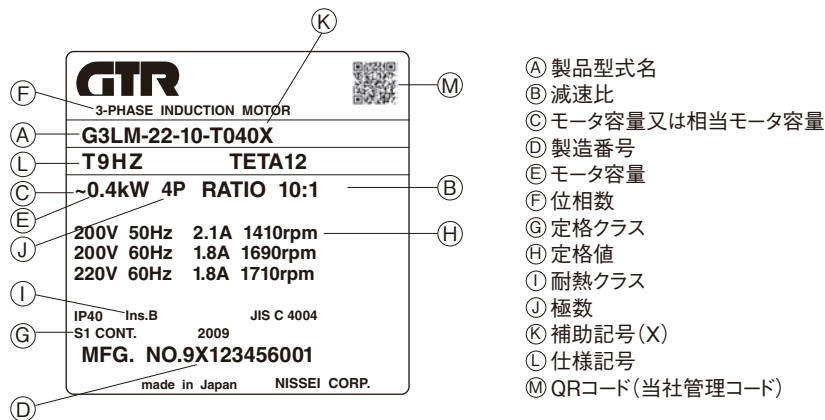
Ⓚ
Ⓕ
GTR
3-PHASE INDUCTION MOTOR
Ⓜ
Ⓐ G3LM-22-10-T040X
Ⓛ T9HZ TETA12
Ⓒ ~0.4kW 4P RATIO 10:1 Ⓑ
Ⓔ
Ⓙ
200V 50Hz 2.1A 1410rpm Ⓗ
200V 60Hz 1.8A 1690rpm
220V 60Hz 1.8A 1710rpm
Ⓘ
IP40 Ins.B JIS C 4004
Ⓖ S1 CONT. 2009
MFG. NO.9X123456001
made in Japan NISSEI CORP.
Ⓓ

Ⓐ 製品型式名
Ⓑ 減速比
Ⓒ モータ容量又は相当モータ容量
Ⓓ 製造番号
Ⓔ モータ容量
Ⓕ 位相数
Ⓖ 定格クラス
Ⓗ 定格値
Ⓘ 耐熱クラス
Ⓙ 極数
Ⓚ 補助記号(X)
Ⓛ 仕様記号
Ⓜ QRコード(当社管理コード)